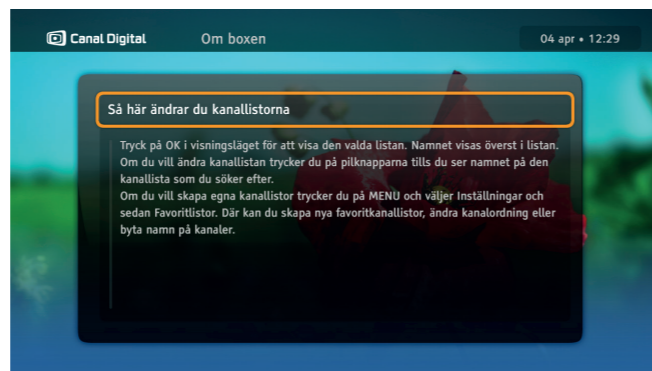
Canal Digital

Om boxen

04 apr • 12:29

Så här ändrar du kanallistorna

Tryck på OK i visningsläget för att visa den valda listan. Namnet visas överst i listan.
Om du vill ändra kanallistan trycker du på pilknapparna tills du ser namnet på den kanallista som du söker efter.
Om du vill skapa egna kanallistor trycker du på MENU och väljer Inställningar och sedan Favoritlistor. Där kan du skapa nya favoritkanallistor, ändra kanalordning eller byta namn på kanaler.